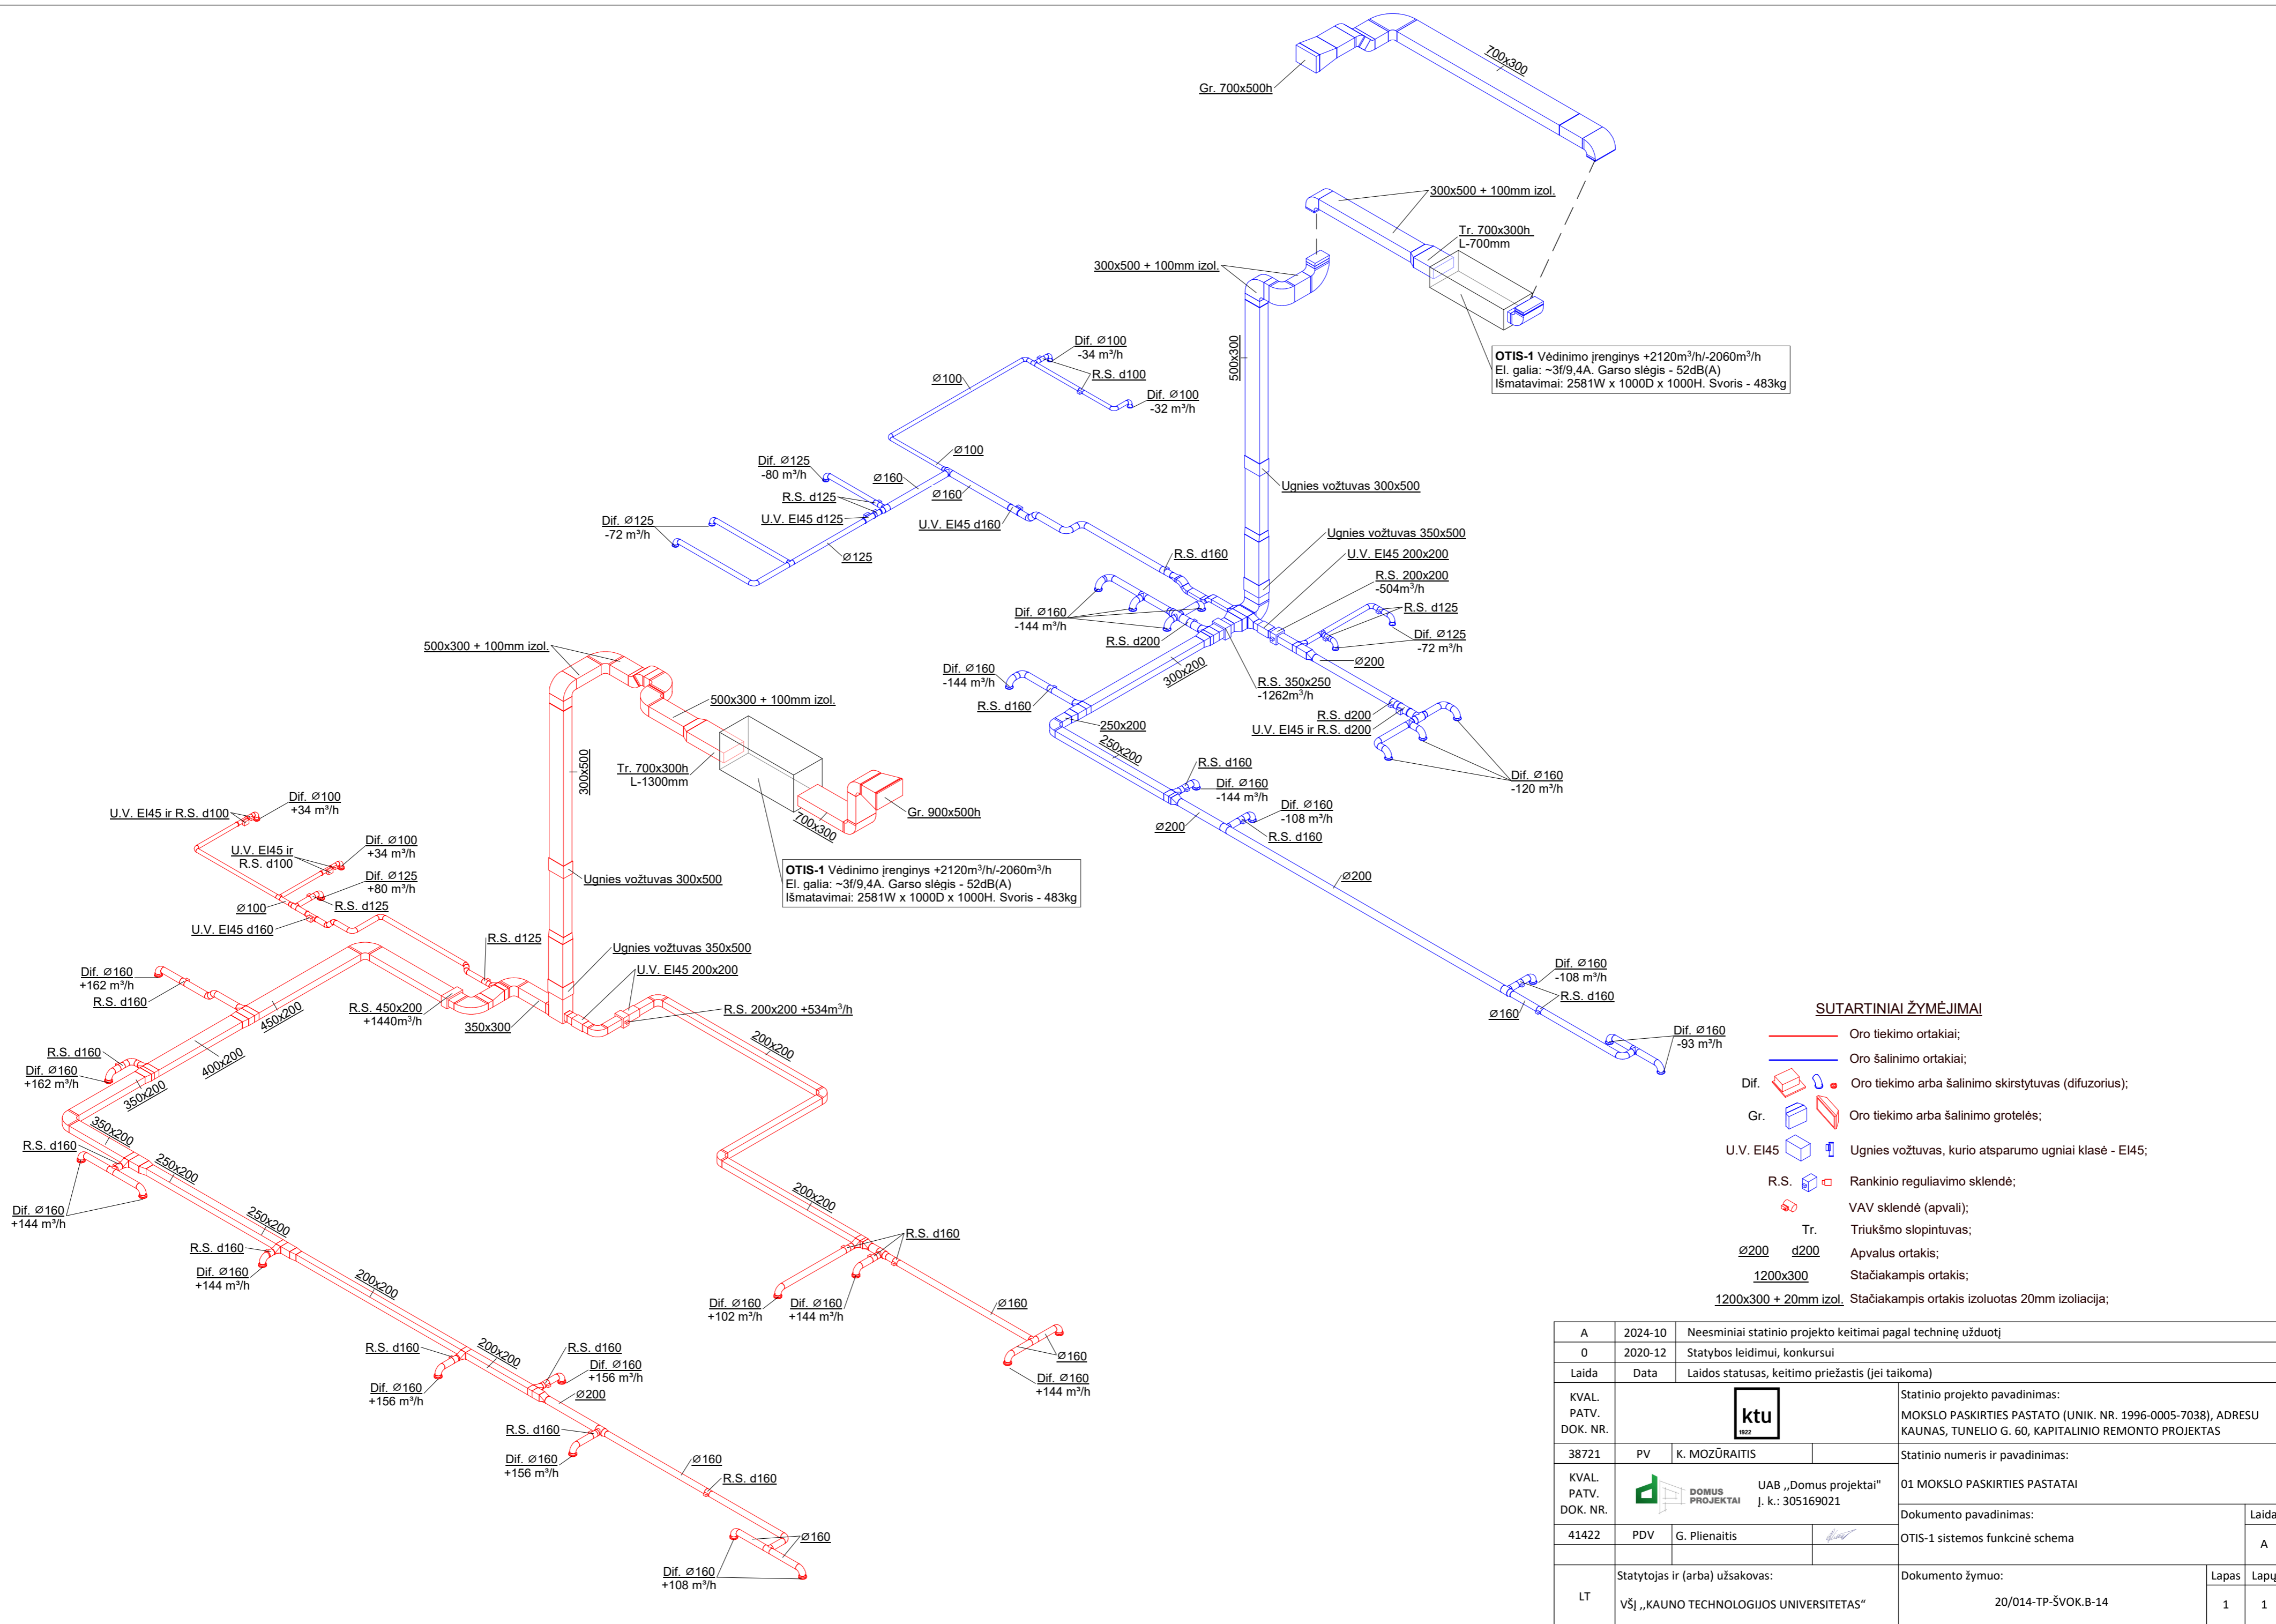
Gr. 700x500h
700x300
300x500 + 100mm izol.
Tr. 700x300h
L-700mm
300x500 + 100mm izol.
500x300
OTIS-1 Vėdinimo įrenginys +2120m³/h/-2060m³/h
El. galia: ~3f/9,4A. Garso slėgis - 52dB(A)
Išmatavimai: 2581W x 1000D x 1000H. Svoris - 483kg
Dif. Ø100
-34 m³/h
R.S. d100
Ø100
Dif. Ø100
-32 m³/h
Ø100
Dif. Ø125
-80 m³/h
Ø160
Ø160
R.S. d125
U.V. EI45 d125
U.V. EI45 d160
Dif. Ø125
-72 m³/h
Ø125
Ugnies vožtuvas 300x500
Ugnies vožtuvas 350x500
U.V. EI45 200x200
R.S. d160
R.S. 200x200
-504m³/h
R.S. d125
Dif. Ø160
-144 m³/h
Dif. Ø125
-72 m³/h
R.S. d200
Ø200
500x300 + 100mm izol.
Dif. Ø160
-144 m³/h
300x200
R.S. 350x250
-1262m³/h
500x300 + 100mm izol.
R.S. d160
250x200
R.S. d200
U.V. EI45 ir R.S. d200
250x200
Tr. 700x300h
L-1300mm
300x500
R.S. d160
Dif. Ø160
-120 m³/h
Dif. Ø160
-144 m³/h
Gr. 900x500h
Dif. Ø100
+34 m³/h
U.V. EI45 ir R.S. d100
700x300
Ø200
Dif. Ø160
-108 m³/h
R.S. d160
Dif. Ø100
+34 m³/h
U.V. EI45 ir
R.S. d100
OTIS-1 Vėdinimo įrenginys +2120m³/h/-2060m³/h
El. galia: ~3f/9,4A. Garso slėgis - 52dB(A)
Išmatavimai: 2581W x 1000D x 1000H. Svoris - 483kg
Ugnies vožtuvas 300x500
Dif. Ø125
+80 m³/h
Ø100
R.S. d125
Ø200
U.V. EI45 d160
R.S. d125
Ugnies vožtuvas 350x500
U.V. EI45 200x200
Dif. Ø160
+162 m³/h
R.S. d160
Dif. Ø160
-108 m³/h
R.S. d160
R.S. 450x200
+1440m³/h
450x200
R.S. 200x200 +534m³/h
350x300
Ø160
SUTARTINIAI ŽYMĖJIMAI
Dif. Ø160
-93 m³/h
200x200
Oro tiekimo ortakiai;
R.S. d160
Dif. Ø160
+162 m³/h
400x200
Oro šalinimo ortakiai;
350x200
Dif.
Oro tiekimo arba šalinimo skirstytuvas (difuzorius);
Gr.
Oro tiekimo arba šalinimo grotelės;
350x200
U.V. EI45
Ugnies vožtuvas, kurio atsparumo ugniai klasė - EI45;
R.S. d160
250x200
R.S.
Rankinio reguliavimo sklendė;
200x200
VAV sklendė (apvali);
Dif. Ø160
+144 m³/h
Tr.
Triukšmo slopintuvas;
250x200
R.S. d160
Ø200 d200
Apvalus ortakis;
R.S. d160
Dif. Ø160
+144 m³/h
1200x300
Stačiakampis ortakis;
200x200
1200x300 + 20mm izol.
Stačiakampis ortakis izoliuotas 20mm izoliacija;
Dif. Ø160
+102 m³/h
Dif. Ø160
+144 m³/h
Ø160
R.S. d160
200x200
R.S. d160
Dif. Ø160
+156 m³/h
Ø160
Dif. Ø160
+156 m³/h
Ø200
Dif. Ø160
+144 m³/h
R.S. d160
Dif. Ø160
+156 m³/h
Ø160
R.S. d160
Ø160
Dif. Ø160
+108 m³/h

| A | 2024-10 | Neesminiai statinio projekto keitimai pagal techninę užduotį |
|---|---|---|
| 0 | 2020-12 | Statybos leidimui, konkursui |
| Laida | Data | Laidos statusas, keitimo priežastis (jei taikoma) |

KVAL. PATV. DOK. NR.
ktu 1922
Statinio projekto pavadinimas:
MOKSLO PASKIRTIES PASTATO (UNIK. NR. 1996-0005-7038), ADRESU KAUNAS, TUNELIO G. 60, KAPITALINIO REMONTO PROJEKTAS
38721 PV K. MOZŪRAITIS
Statinio numeris ir pavadinimas:
KVAL. PATV. DOK. NR.
DOMUS PROJEKTAI
UAB ,,Domus projektai"
Į. k.: 305169021
01 MOKSLO PASKIRTIES PASTATAI
Dokumento pavadinimas:
Laida
41422 PDV G. Plienaitis
OTIS-1 sistemos funkcinė schema
A
Statytojas ir (arba) užsakovas:
LT
VŠĮ ,,KAUNO TECHNOLOGIJOS UNIVERSITETAS"
Dokumento žymuo:
20/014-TP-ŠVOK.B-14
Lapas 1
Lapų 1